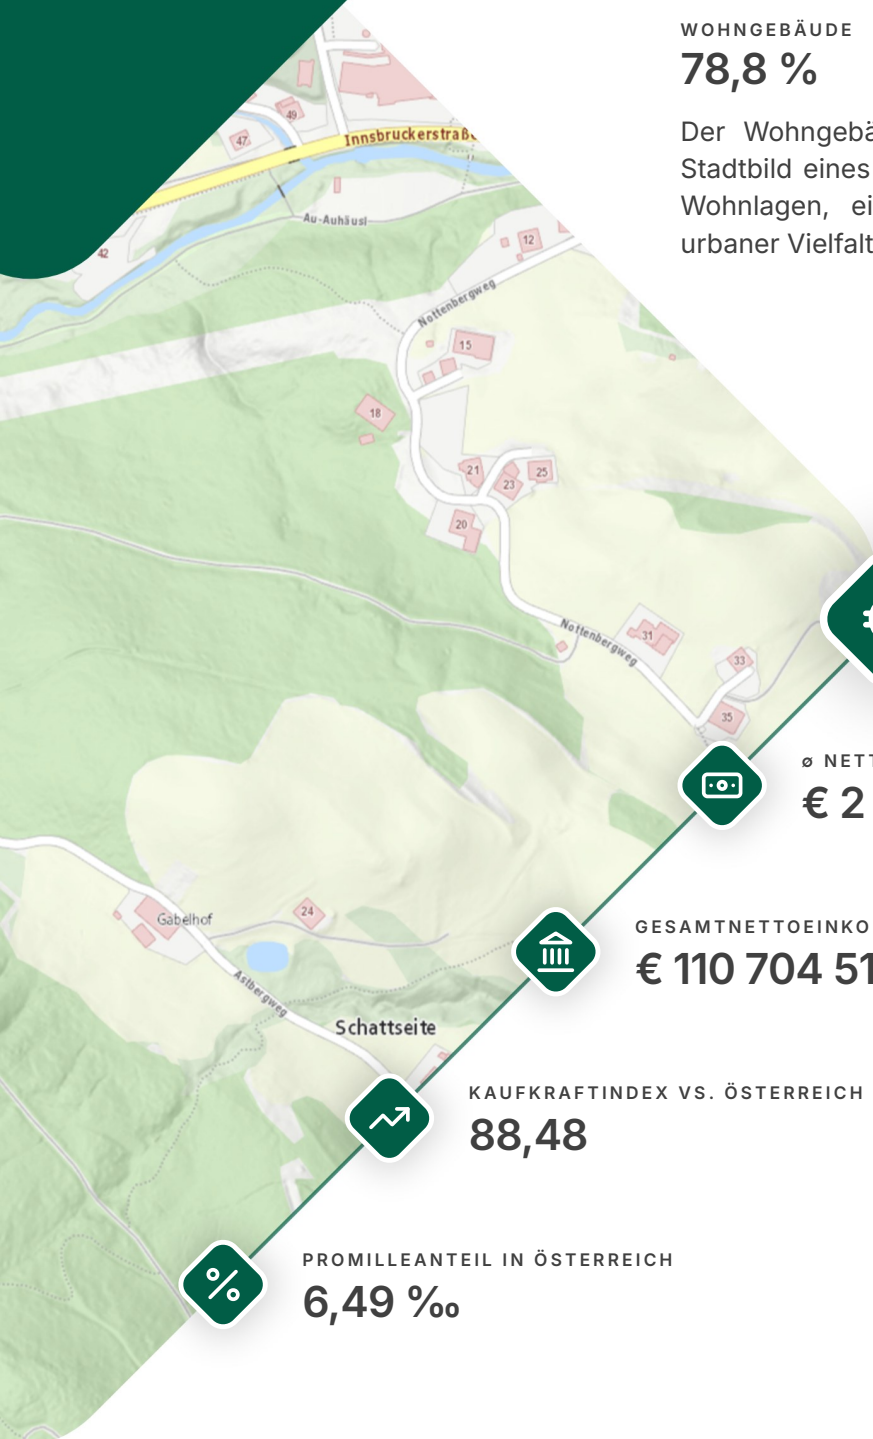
WOHNGEBÄUDE
78,8 %

Der Wohngebä Stadtbild eines Wohnlagen, ei urbaner Vielfalt

Innsbruckerstraße
47
49
Au-Auhäusl
42
12
Nottenbergweg
15
18
21
23
25
20
31
Nottenbergweg
33
35
Gabelhof
24
Astbergweg
Schattseite

ø NETT
€ 2

GESAMTNETTOEINKO
€ 110 704 51

KAUFKRAFTINDEX VS. ÖSTERREICH
88,48

PROMILLEANTEIL IN ÖSTERREICH
6,49 ‰